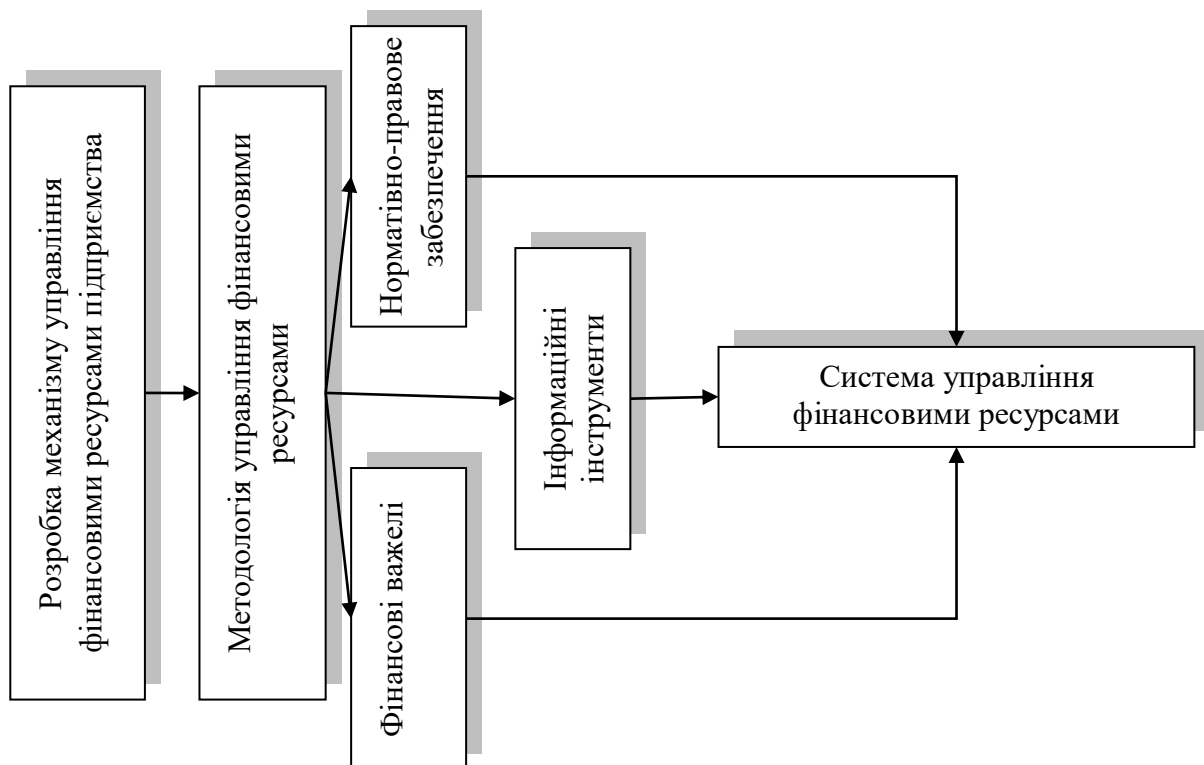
Розробка механізму управління фінансовими ресурсами підприємства

Методологія управління фінансовими ресурсами

Нормативно-правове забезпечення

Інформаційні інструменти

Фінансові важелі

Система управління фінансовими ресурсами